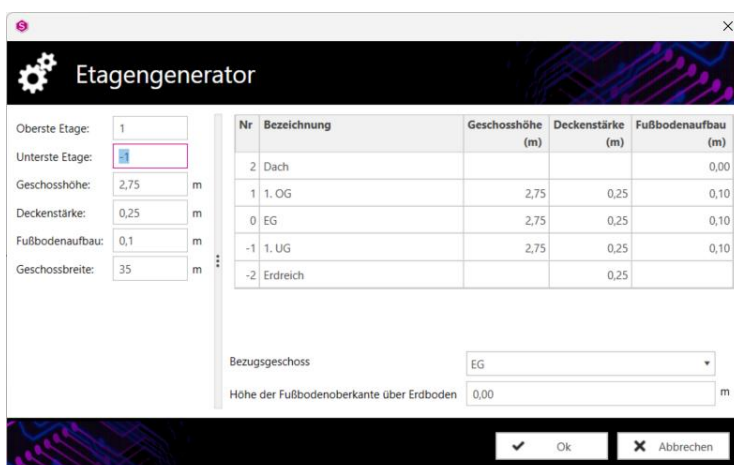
Etagengenerator

Oberste Etage: 1
Unterste Etage: -1
Geschosshöhe: 2,75 m
Deckenstärke: 0,25 m
Fußbodenaufbau: 0,1 m
Geschossbreite: 35 m

| Nr | Bezeichnung | Geschosshöhe (m) | Deckenstärke (m) | Fußbodenaufbau (m) |
|---|---|---|---|---|
| 2 | Dach | | | 0,00 |
| 1 | 1. OG | 2,75 | 0,25 | 0,10 |
| 0 | EG | 2,75 | 0,25 | 0,10 |
| -1 | 1. UG | 2,75 | 0,25 | 0,10 |
| -2 | Erdreich | | 0,25 | |

Bezugsgeschoss EG
Höhe der Fußbodenoberkante über Erdboden 0,00 m

Ok
Abbrechen